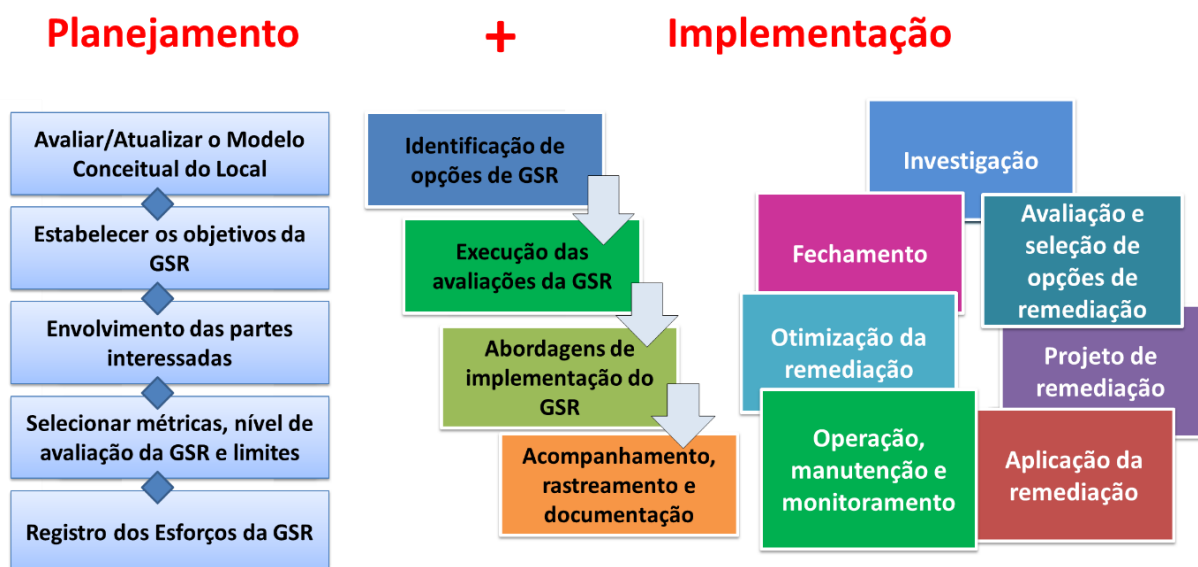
Planejamento + Implementação

Avaliar/Atualizar o Modelo Conceitual do Local

Estabelecer os objetivos da GSR

Envolvimento das partes interessadas

Selecionar métricas, nível de avaliação da GSR e limites

Registro dos Esforços da GSR

Identificação de opções de GSR

Execução das avaliações da GSR

Abordagens de implementação do GSR

Acompanhamento, rastreamento e documentação

Investigação

Fechamento

Avaliação e seleção de opções de remediação

Otimização da remediação

Projeto de remediação

Operação, manutenção e monitoramento

Aplicação da remediação